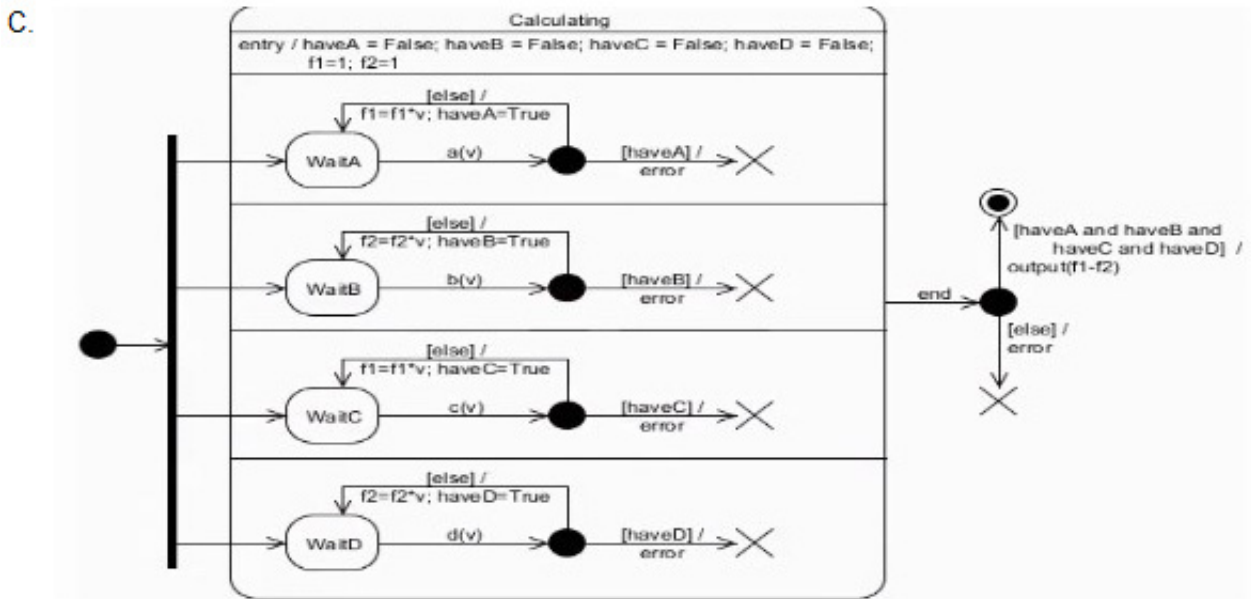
C.

Calculating

entry / haveA = False; haveB = False; haveC = False; haveD = False; f1=1; f2=1

[else] /
f1=f1*v; haveA=True

WaitA

a(v)

[haveA] /
error

[else] /
f2=f2*v; haveB=True

WaitB

b(v)

[haveB] /
error

[else] /
f1=f1*v; haveC=True

WaitC

c(v)

[haveC] /
error

[else] /
f2=f2*v; haveD=True

WaitD

d(v)

[haveD] /
error

end

[haveA and haveB and haveC and haveD] /
output(f1-f2)

[else] /
error